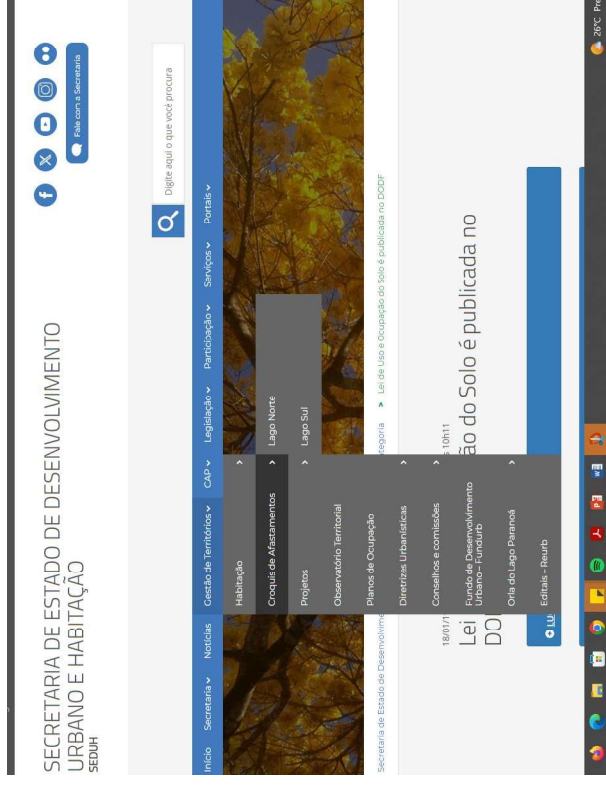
SECRETARIA DE ESTADO DE DESENVOLVIMENTO URBANO E HABITAÇÃO
SEDUH

Fale com a Secretaria

Digite aqui o que você procura

Início Secretaria ˅ Notícias Gestão de Territórios ˅ CAP ˅ Legislação ˅ Participação ˅ Serviços ˅ Portais ˅

Habitação ›
Croquis de Afastamentos ›
Projetos ›
Observatório Territorial
Planos de Ocupação
Diretrizes Urbanísticas ›
Conselhos e comissões ›
Fundo de Desenvolvimento Urbano - Fundurb
Orla do Lago Paranoá ›
Editais - Reurb

Lago Norte
Lago Sul

Secretaria de Estado de Desenvolvime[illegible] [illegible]tegoria > Lei de Uso e Ocupação do Solo é publicada no DODF

18/01/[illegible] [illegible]s 10h11

Lei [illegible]ão do Solo é publicada no DO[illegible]

26°C Pre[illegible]